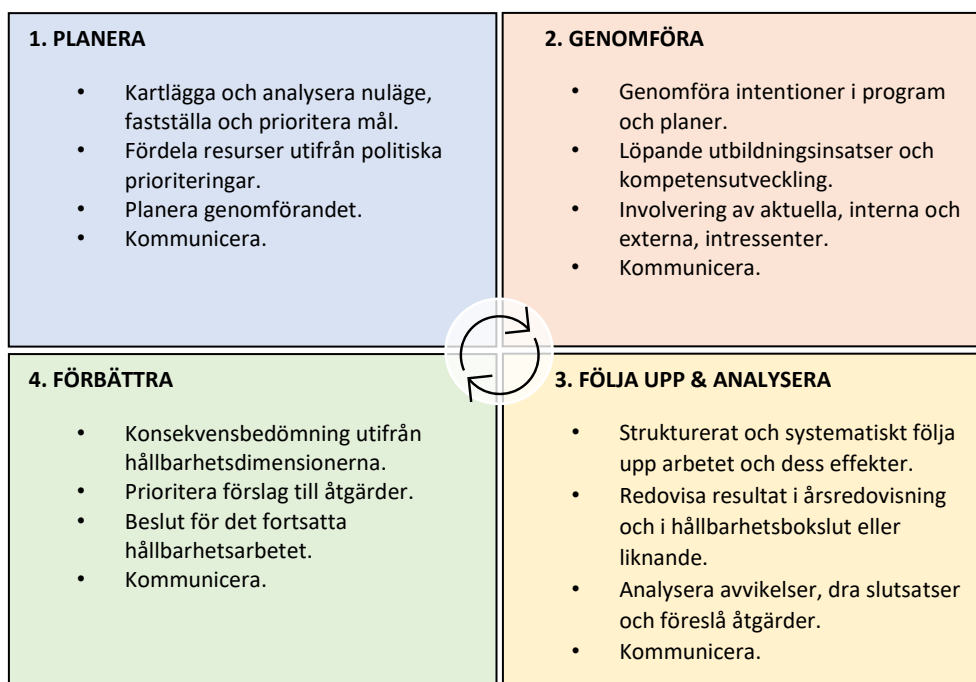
1. PLANERA

- Kartlägga och analysera nuläge, fastställa och prioritera mål.
- Fördela resurser utifrån politiska prioriteringar.
- Planera genomförandet.
- Kommunicera.

2. GENOMFÖRA

- Genomföra intentioner i program och planer.
- Löpande utbildningsinsatser och kompetensutveckling.
- Involvering av aktuella, interna och externa, intressenter.
- Kommunicera.

4. FÖRBÄTTRA

- Konsekvensbedömning utifrån hållbarhetsdimensionerna.
- Prioritera förslag till åtgärder.
- Beslut för det fortsatta hållbarhetsarbetet.
- Kommunicera.

3. FÖLJA UPP & ANALYSERA

- Strukturerat och systematiskt följa upp arbetet och dess effekter.
- Redovisa resultat i årsredovisning och i hållbarhetsbokslut eller liknande.
- Analysera avvikelser, dra slutsatser och föreslå åtgärder.
- Kommunicera.